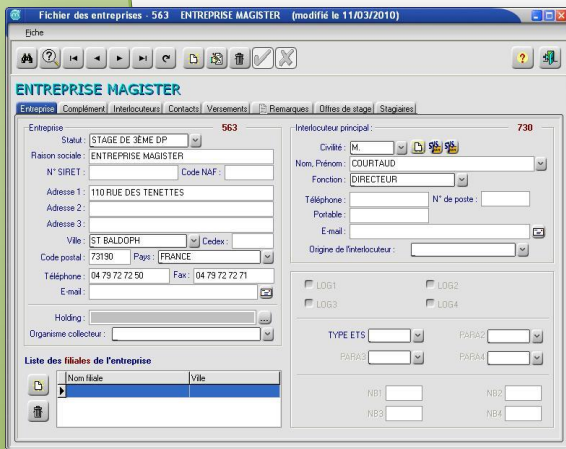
Fichier des entreprises - 563 ENTREPRISE MAGISTER (modifié le 11/03/2010)

Fiche

ENTREPRISE MAGISTER

Entreprise | Complément | Interlocuteurs | Contacts | Versements | Remarques | Offres de stage | Stagiaires

Entreprise : 563

Statut : STAGE DE 3ÈME DP

Raison sociale : ENTREPRISE MAGISTER

N° SIRET :

Code NAF :

Adresse 1 : 110 RUE DES TENETTES

Adresse 2 :

Adresse 3 :

Ville : ST BALDOPH

Cedex :

Code postal : 73190

Pays : FRANCE

Téléphone : 04 79 72 72 50

Fax : 04 79 72 72 71

E-mail :

Holding :

Organisme collecteur :

Liste des filiales de l'entreprise

| Nom filiale | Ville |
|---|---|
| | |

Interlocuteur principal : 730

Civilité : M.

Nom, Prénom : COURTAUD

Fonction : DIRECTEUR

Téléphone :

N° de poste :

Portable :

E-mail :

Origine de l'interlocuteur :

LOG1

LOG2

LOG3

LOG4

TYPE ETS

PARA2

PARA3

PARA4

NB1

NB2

NB3

NB4